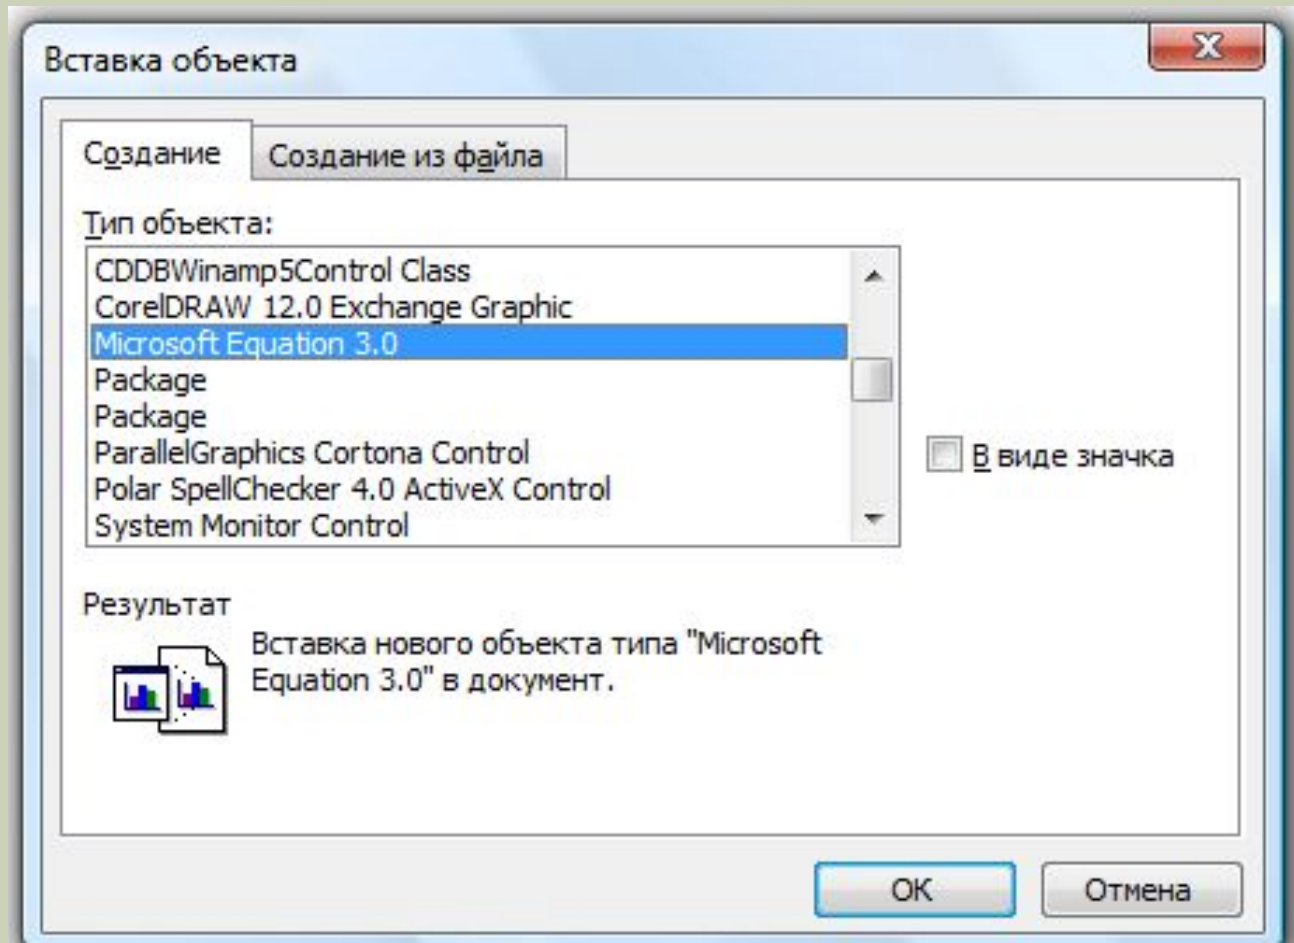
Вставка объекта

X

Создание

Создание из файла

Тип объекта:

CDDBWinamp5Control Class
CorelDRAW 12.0 Exchange Graphic
Microsoft Equation 3.0
Package
Package
ParallelGraphics Cortona Control
Polar SpellChecker 4.0 ActiveX Control
System Monitor Control

В виде значка

Результат

Вставка нового объекта типа "Microsoft Equation 3.0" в документ.

ОК

Отмена